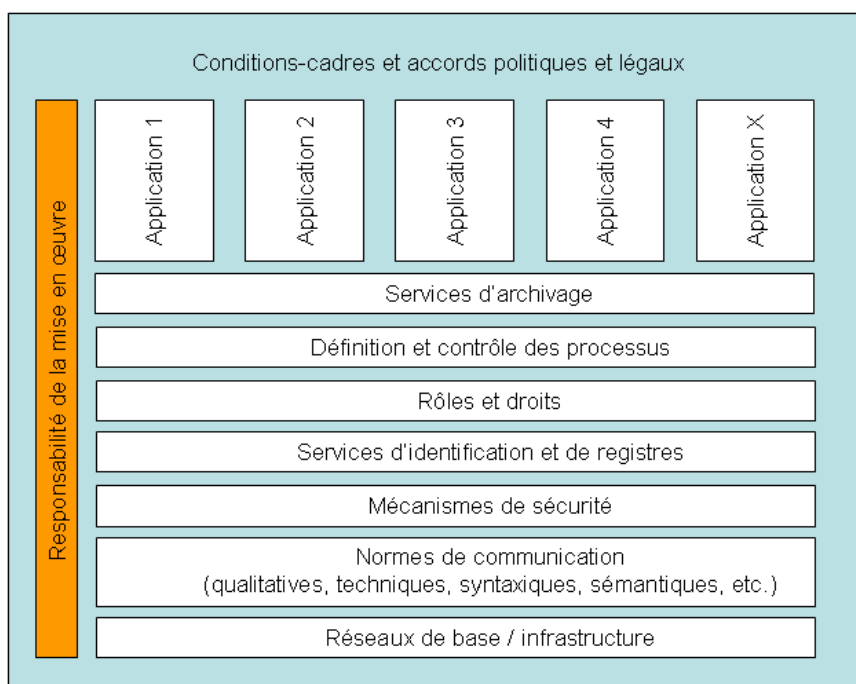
Conditions-cadres et accords politiques et légaux

Responsabilité de la mise en œuvre

Application 1

Application 2

Application 3

Application 4

Application X

Services d'archivage

Définition et contrôle des processus

Rôles et droits

Services d'identification et de registres

Mécanismes de sécurité

Normes de communication (qualitatives, techniques, syntaxiques, sémantiques, etc.)

Réseaux de base / infrastructure